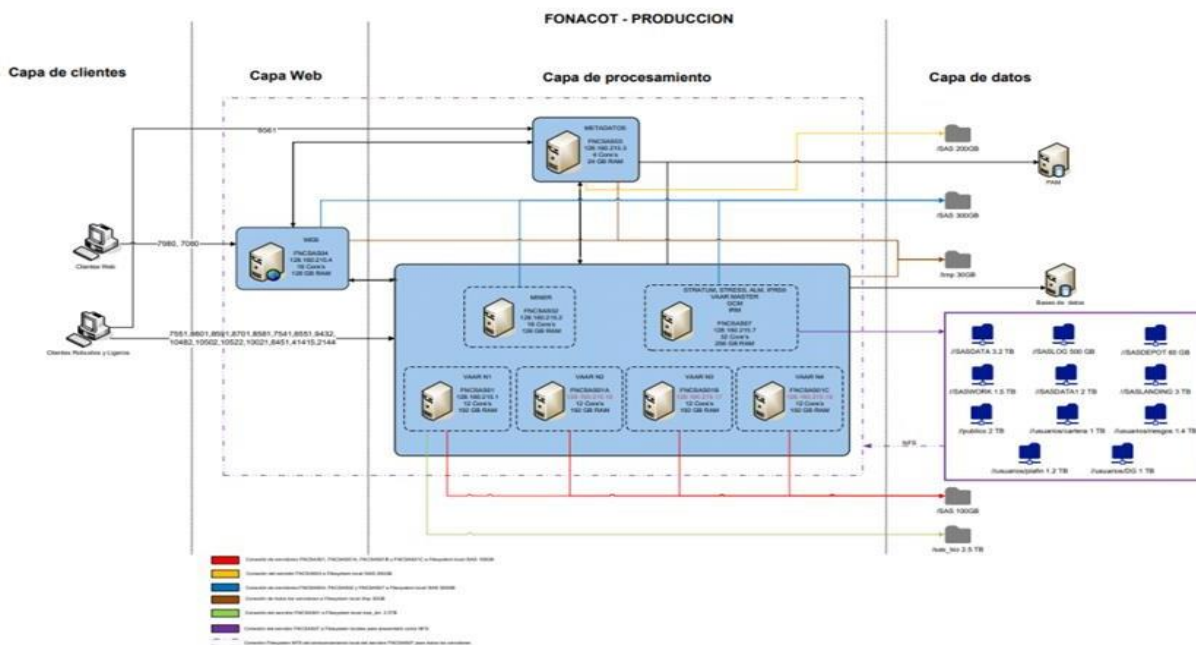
FONACOT - PRODUCCION

Capa de clientes

Capa Web

Capa de procesamiento

Capa de datos

8561

7980, 7080

Clientes Web

7551,8601,8591,8701,8581,7541,8551,9432, 10482,10502,10522,10021,8451,41415,2144

Clientes Robustos y Ligeros

WEB
FNCSAS04
128.160.210.4
16 Core's
128 GB RAM

METADATOS
FNCSAS03
128.160.210.3
8 Core's
24 GB RAM

MINER
FNCSAS02
128.160.210.2
16 Core's
128 GB RAM

STRATUM, STRESS, ALM, IFRS9
VAAR MASTER
DCM
IRM
FNCSAS07
128.160.210.7
32 Core's
256 GB RAM

VAAR N1
FNCSAS01
128.160.210.1
12 Core's
192 GB RAM

VAAR N2
FNCSAS01A
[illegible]
12 Core's
192 GB RAM

VAAR N3
FNCSAS01B
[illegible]
12 Core's
192 GB RAM

VAAR N4
FNCSAS01C
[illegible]
12 Core's
192 GB RAM

/SAS 200GB

PAM

/SAS 300GB

/tmp 30GB

Bases de datos

/SASDATA 3.2 TB

/SASLOG 500 GB

/SASDEPOT 60 GB

/SASWORK 1.5 TB

/SASDATA1 2 TB

/SASLANDING 3 TB

/publico 2 TB

/usuarios/cartera 1 TB

/usuarios/riesgos 1.4 TB

/usuarios/plafin 1.2 TB

/usuarios/DG 1 TB

NFS

/SAS 100GB

/sas_tcc 2.5 TB

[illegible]
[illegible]
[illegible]
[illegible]
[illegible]
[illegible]
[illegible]